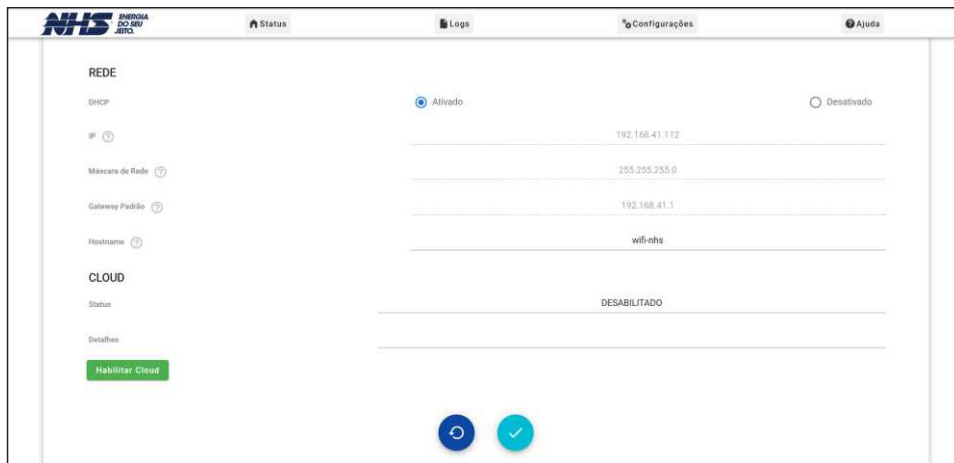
NHS ENERGIA DO SEU JEITO.

Status

Logs

Configurações

Ajuda

REDE

DHCP

Ativado

Desativado

IP

192.168.41.112

Máscara de Rede

255.255.255.0

Gateway Padrão

192.168.41.1

Hostname

wifi-nhs

CLOUD

Status

DESABILITADO

Detalhes

Habilitar Cloud